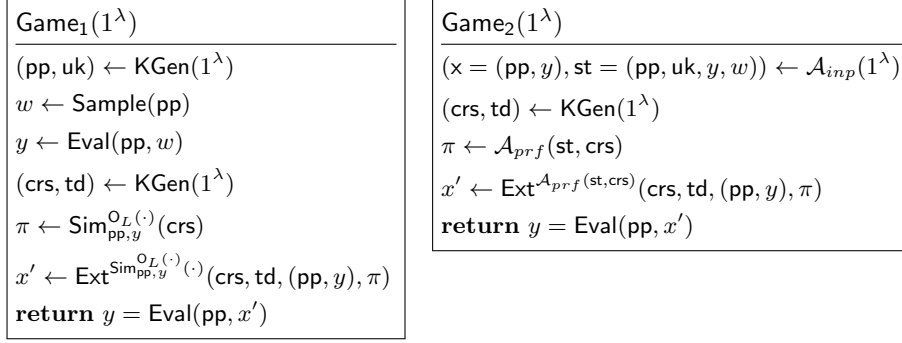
$\mathsf{Game}_1(1^\lambda)$

$(\mathsf{pp}, \mathsf{uk}) \leftarrow \mathsf{KGen}(1^\lambda)$

$w \leftarrow \mathsf{Sample}(\mathsf{pp})$

$y \leftarrow \mathsf{Eval}(\mathsf{pp}, w)$

$(\mathsf{crs}, \mathsf{td}) \leftarrow \mathsf{KGen}(1^\lambda)$

$\pi \leftarrow \mathsf{Sim}_{\mathsf{pp},y}^{\mathsf{O}_L(\cdot)}(\mathsf{crs})$

$x' \leftarrow \mathsf{Ext}^{\mathsf{Sim}_{\mathsf{pp},y}^{\mathsf{O}_L(\cdot)}(\cdot)}(\mathsf{crs}, \mathsf{td}, (\mathsf{pp}, y), \pi)$

$\mathbf{return}\ y = \mathsf{Eval}(\mathsf{pp}, x')$

$\mathsf{Game}_2(1^\lambda)$

$(\mathsf{x} = (\mathsf{pp}, y), \mathsf{st} = (\mathsf{pp}, \mathsf{uk}, y, w)) \leftarrow \mathcal{A}_{inp}(1^\lambda)$

$(\mathsf{crs}, \mathsf{td}) \leftarrow \mathsf{KGen}(1^\lambda)$

$\pi \leftarrow \mathcal{A}_{prf}(\mathsf{st}, \mathsf{crs})$

$x' \leftarrow \mathsf{Ext}^{\mathcal{A}_{prf}(\mathsf{st},\mathsf{crs})}(\mathsf{crs}, \mathsf{td}, (\mathsf{pp}, y), \pi)$

$\mathbf{return}\ y = \mathsf{Eval}(\mathsf{pp}, x')$